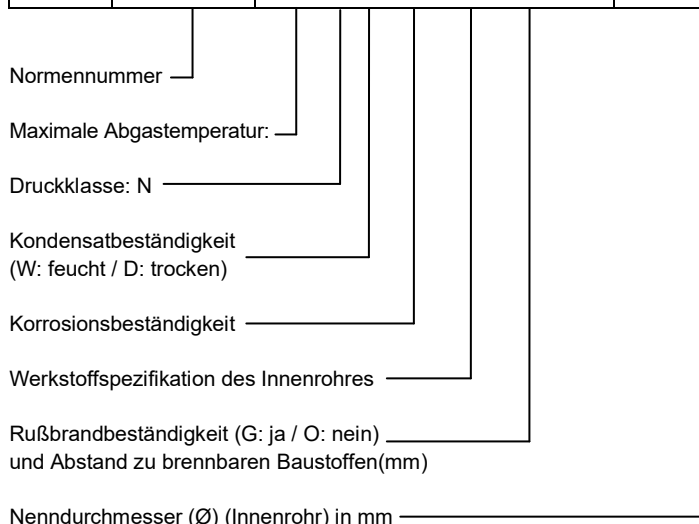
Normennummer

Maximale Abgastemperatur:

Druckklasse: N

Kondensatbeständigkeit (W: feucht / D: trocken)

Korrosionsbeständigkeit

Werkstoffspezifikation des Innenrohres

Rußbrandbeständigkeit (G: ja / O: nein) und Abstand zu brennbaren Baustoffen(mm)

Nenndurchmesser (Ø) (Innenrohr) in mm